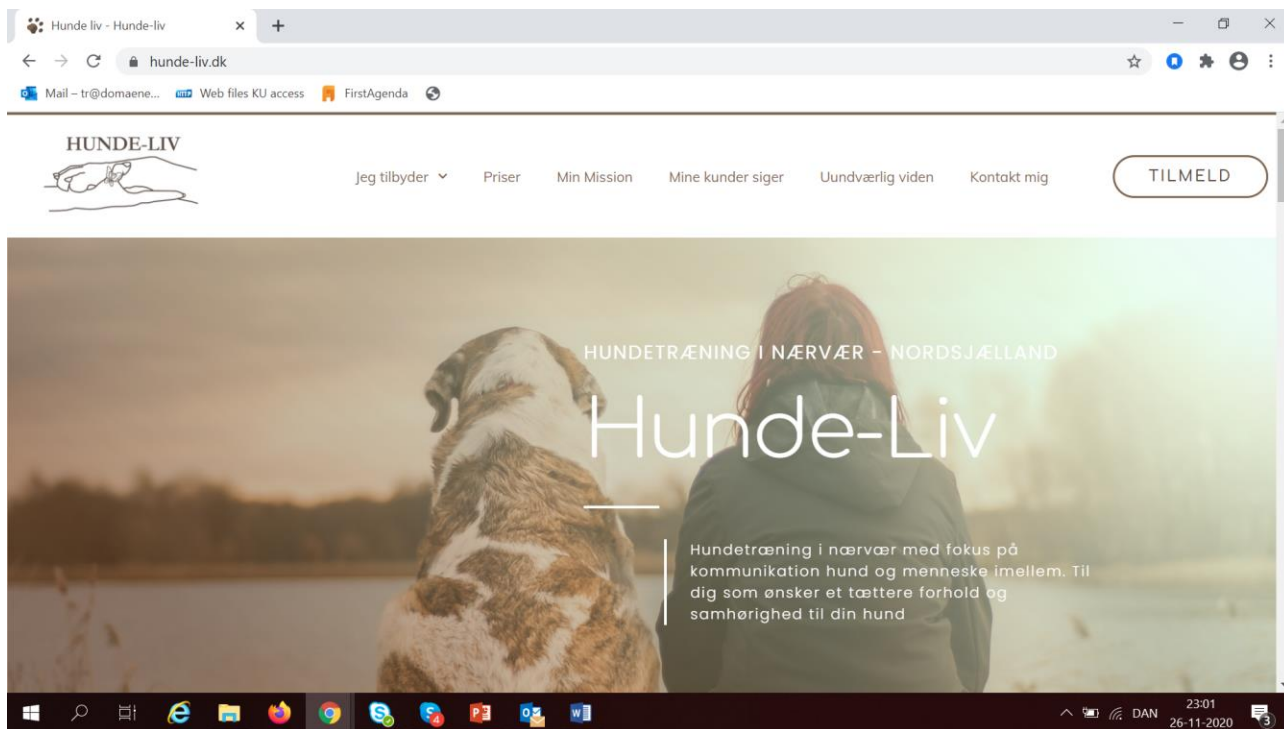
Hunde liv - Hunde-liv

hunde-liv.dk

Mail – tr@domaene... Web files KU access FirstAgenda

HUNDE-LIV

Jeg tilbyder Priser Min Mission Mine kunder siger Uundværlig viden Kontakt mig

TILMELD

HUNDETRÆNING I NÆRVÆR - NORDSJÆLLAND

Hunde-Liv

Hundetræning i nærvær med fokus på kommunikation hund og menneske imellem. Til dig som ønsker et tættere forhold og samhørighed til din hund

DAN 23:01 26-11-2020